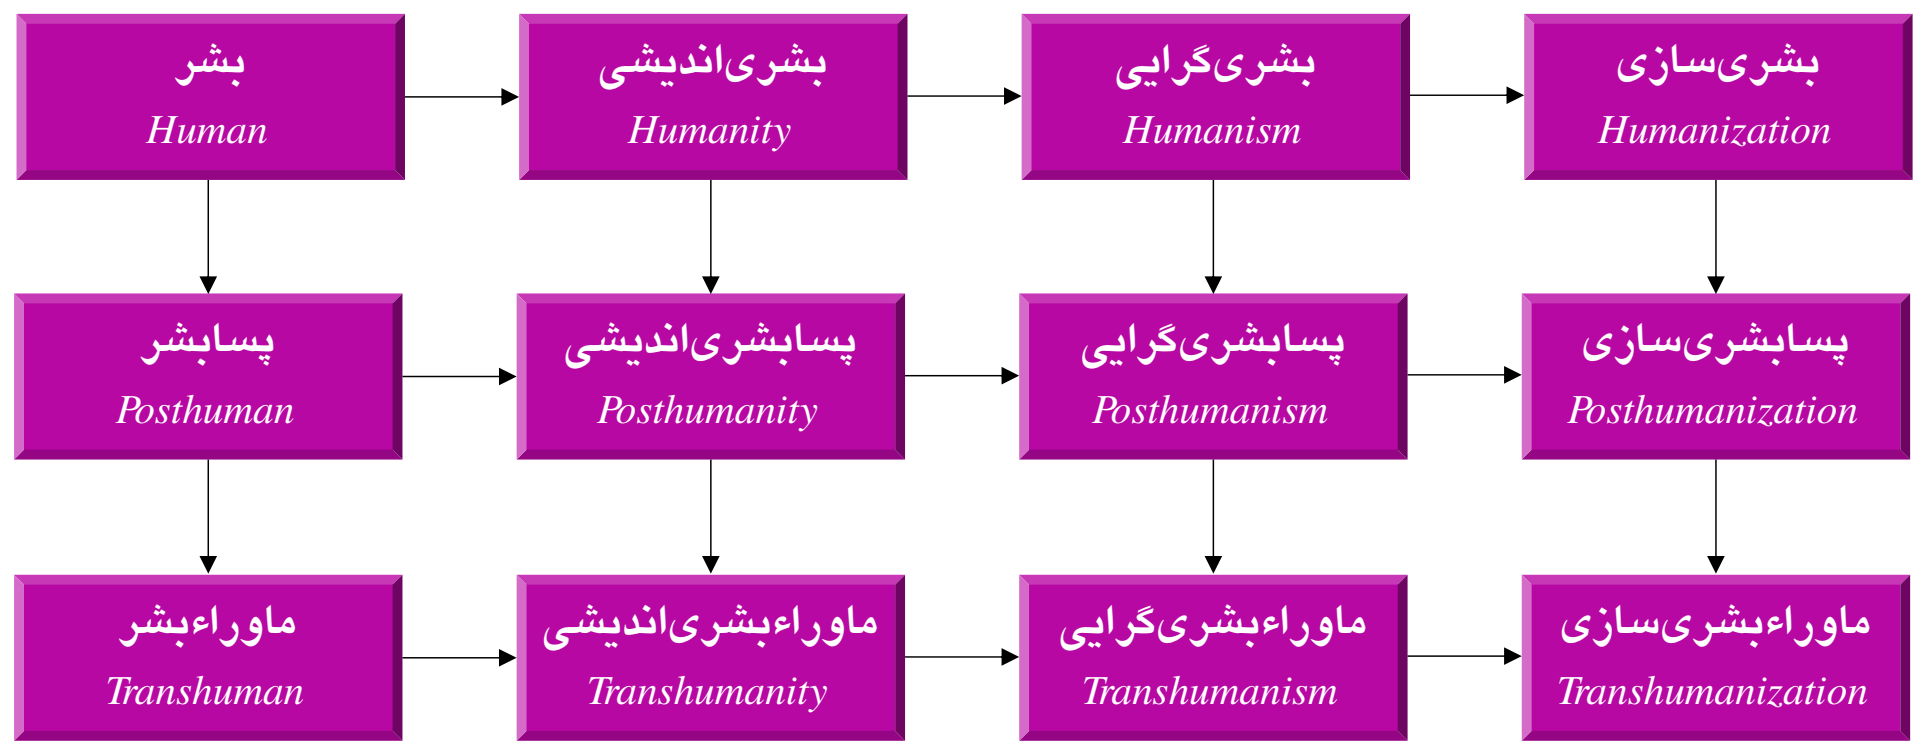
بشر
Human

بشری‌اندیشی
Humanity

بشری‌گرایی
Humanism

بشری‌سازی
Humanization

پسابشر
Posthuman

پسابشری‌اندیشی
Posthumanity

پسابشری‌گرایی
Posthumanism

پسابشری‌سازی
Posthumanization

ماوراءبشر
Transhuman

ماوراءبشری‌اندیشی
Transhumanity

ماوراءبشری‌گرایی
Transhumanism

ماوراءبشری‌سازی
Transhumanization